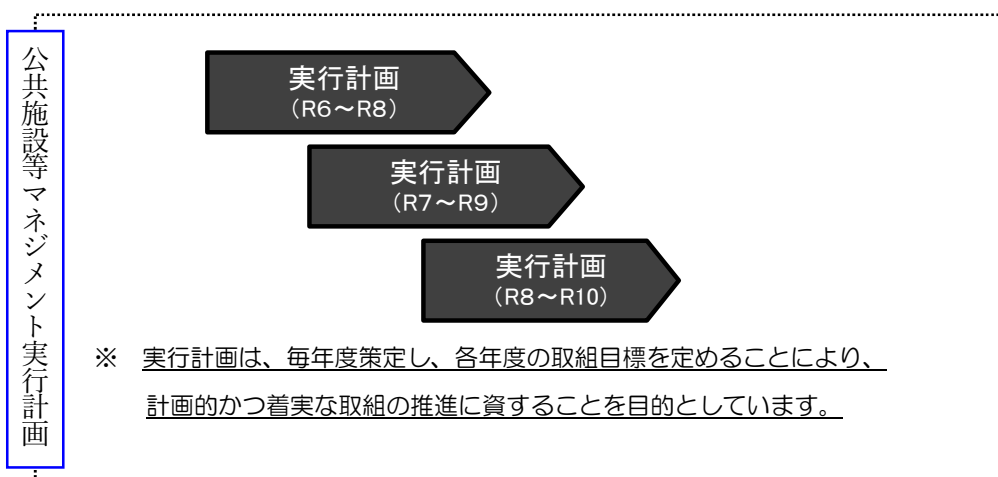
公共施設等マネジメント実行計画

実行計画
（R6～R8）

実行計画
（R7～R9）

実行計画
（R8～R10）

※ 実行計画は、毎年度策定し、各年度の取組目標を定めることにより、計画的かつ着実な取組の推進に資することを目的としています。